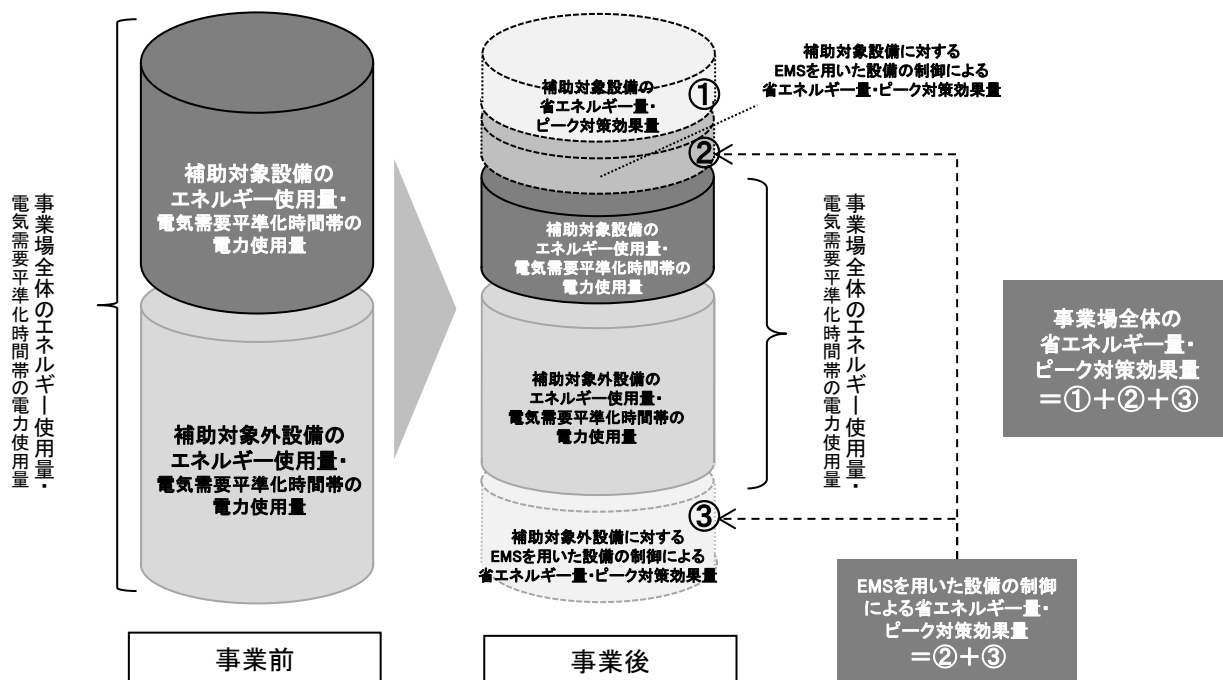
事業場全体のエネルギー使用量・電気需要平準化時間帯の電力使用量

補助対象設備のエネルギー使用量・電気需要平準化時間帯の電力使用量

補助対象外設備のエネルギー使用量・電気需要平準化時間帯の電力使用量

補助対象設備の省エネルギー量・ピーク対策効果量

①

補助対象設備に対するEMSを用いた設備の制御による省エネルギー量・ピーク対策効果量

②

補助対象設備のエネルギー使用量・電気需要平準化時間帯の電力使用量

補助対象外設備のエネルギー使用量・電気需要平準化時間帯の電力使用量

事業場全体のエネルギー使用量・電気需要平準化時間帯の電力使用量

③

補助対象外設備に対するEMSを用いた設備の制御による省エネルギー量・ピーク対策効果量

事業場全体の省エネルギー量・ピーク対策効果量 ＝①＋②＋③

EMSを用いた設備の制御による省エネルギー量・ピーク対策効果量 ＝②＋③

事業前

事業後